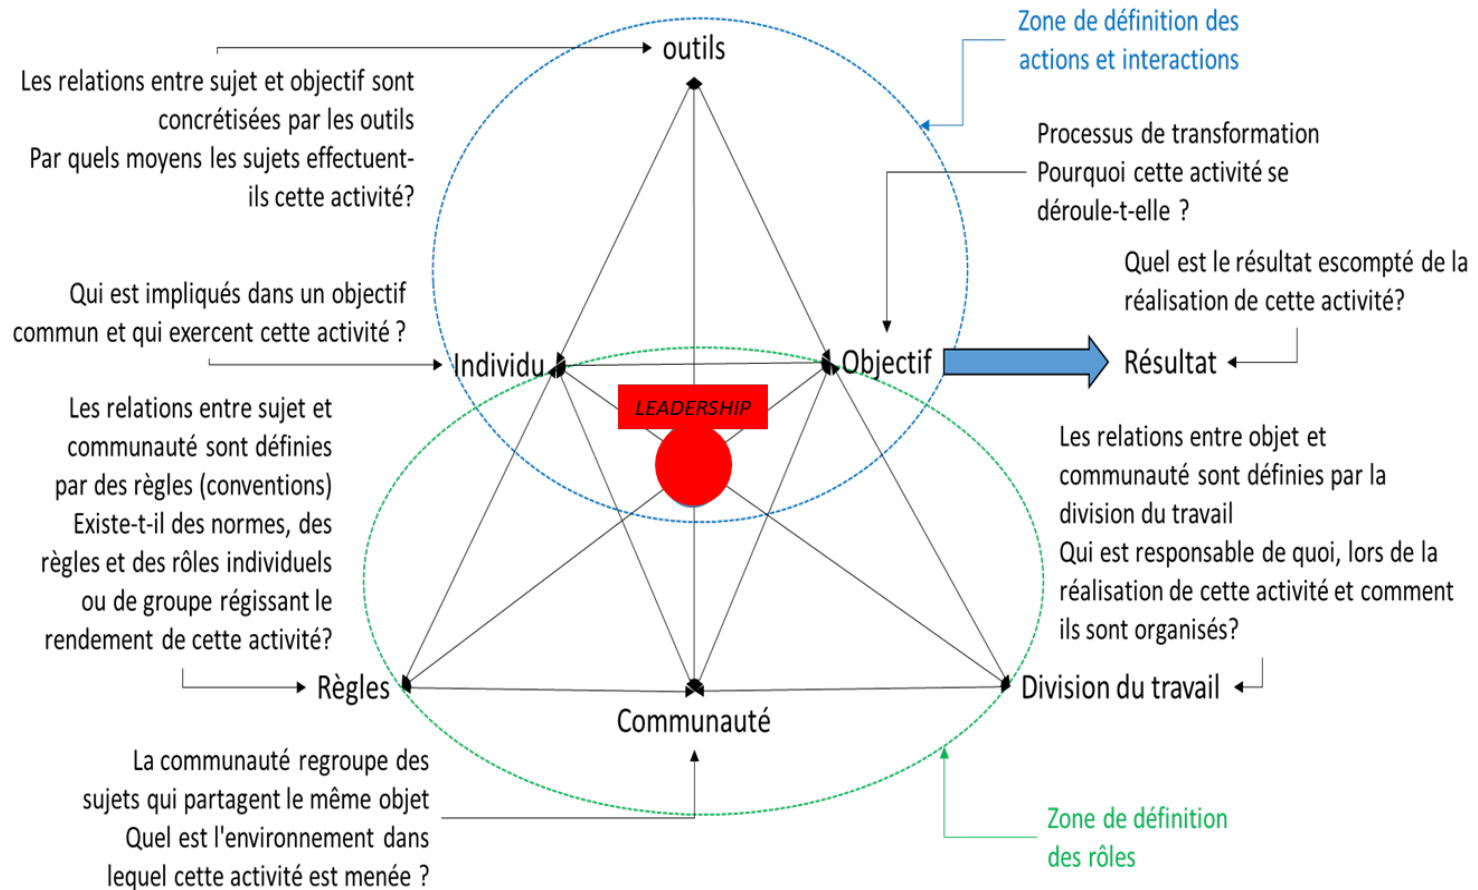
Zone de définition des actions et interactions

outils

Les relations entre sujet et objectif sont concrétisées par les outils
Par quels moyens les sujets effectuent-ils cette activité?

Processus de transformation
Pourquoi cette activité se déroule-t-elle ?

Quel est le résultat escompté de la réalisation de cette activité?

Qui est impliqués dans un objectif commun et qui exercent cette activité ?

Individu

Objectif

Résultat

LEADERSHIP

Les relations entre sujet et communauté sont définies par des règles (conventions)
Existe-t-il des normes, des règles et des rôles individuels ou de groupe régissant le rendement de cette activité?

Les relations entre objet et communauté sont définies par la division du travail
Qui est responsable de quoi, lors de la réalisation de cette activité et comment ils sont organisés?

Règles

Communauté

Division du travail

La communauté regroupe des sujets qui partagent le même objet
Quel est l'environnement dans lequel cette activité est menée ?

Zone de définition des rôles